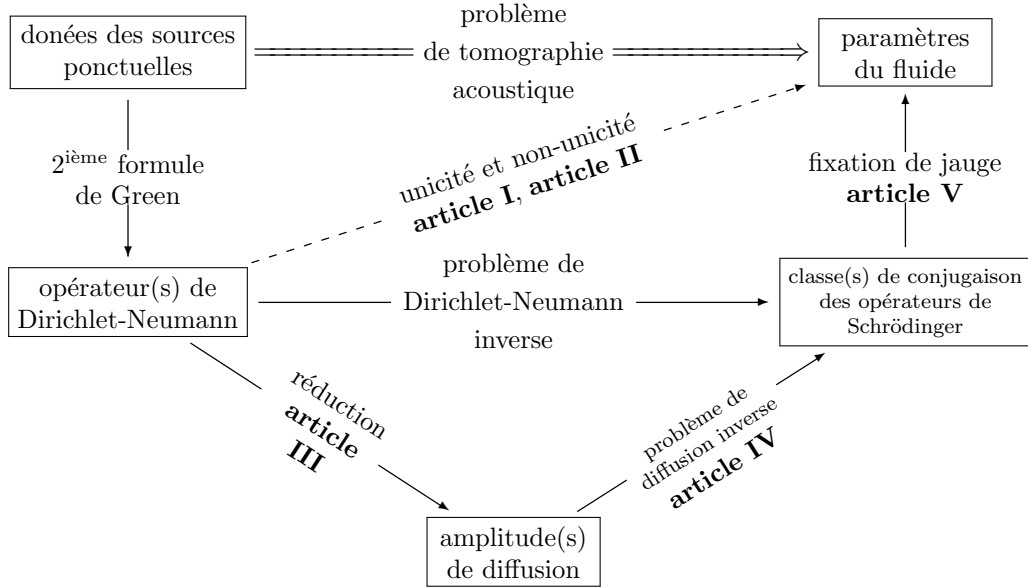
donées des sources ponctuelles

problème de tomographie acoustique

paramètres du fluide

$2^{\text{ième}}$ formule de Green

unicité et non-unicité **article I**, **article II**

fixation de jauge **article V**

opérateur(s) de Dirichlet-Neumann

problème de Dirichlet-Neumann inverse

classe(s) de conjugaison des opérateurs de Schrödinger

réduction **article III**

problème de diffusion inverse **article IV**

amplitude(s) de diffusion